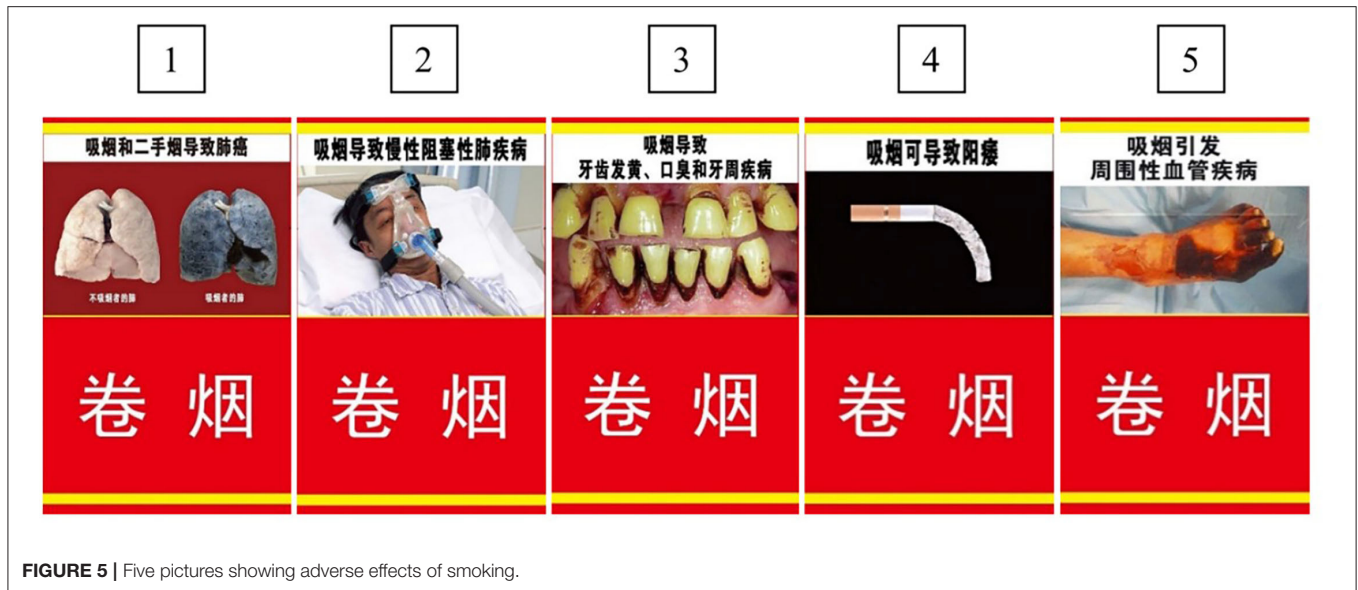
1

吸烟和二手烟导致肺癌

不吸烟者的肺

吸烟者的肺

卷 烟

2

吸烟导致慢性阻塞性肺疾病

卷 烟

3

吸烟导致
牙齿发黄、口臭和牙周疾病

卷 烟

4

吸烟可导致阳痿

卷 烟

5

吸烟引发
周围性血管疾病

卷 烟

FIGURE 5 | Five pictures showing adverse effects of smoking.